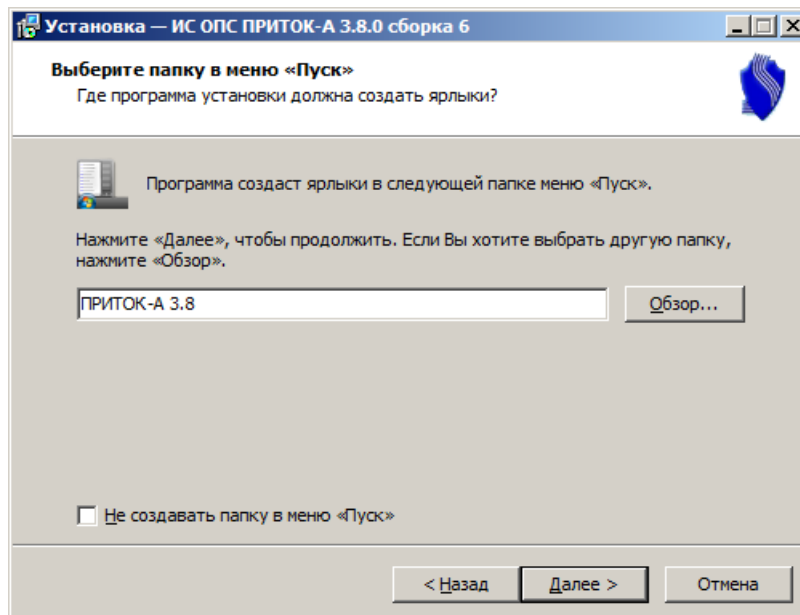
Установка — ИС ОПС ПРИТОК-А 3.8.0 сборка 6

Выберите папку в меню «Пуск»
Где программа установки должна создать ярлыки?

Программа создаст ярлыки в следующей папке меню «Пуск».

Нажмите «Далее», чтобы продолжить. Если Вы хотите выбрать другую папку, нажмите «Обзор».

ПРИТОК-А 3.8

Обзор...

Не создавать папку в меню «Пуск»

< Назад

Далее >

Отмена